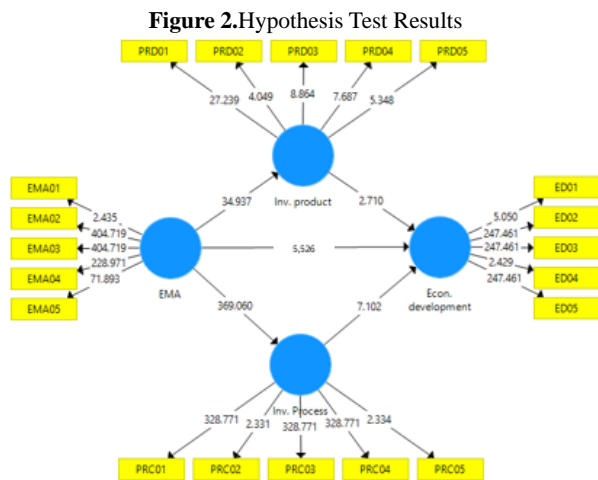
**Figure 2.**Hypothesis Test Results

PRD01
PRD02
PRD03
PRD04
PRD05

27.239
4.049
8.864
7.687
5.348

Inv. product

34.937
2.710

EMA01
EMA02
EMA03
EMA04
EMA05

2.435
404.719
404.719
228.971
71.893

EMA

5,526

Econ. development

5.050
247.461
247.461
2.429
247.461

ED01
ED02
ED03
ED04
ED05

369.060
7.102

Inv. Process

328.771
2.331
328.771
328.771
2.334

PRC01
PRC02
PRC03
PRC04
PRC05